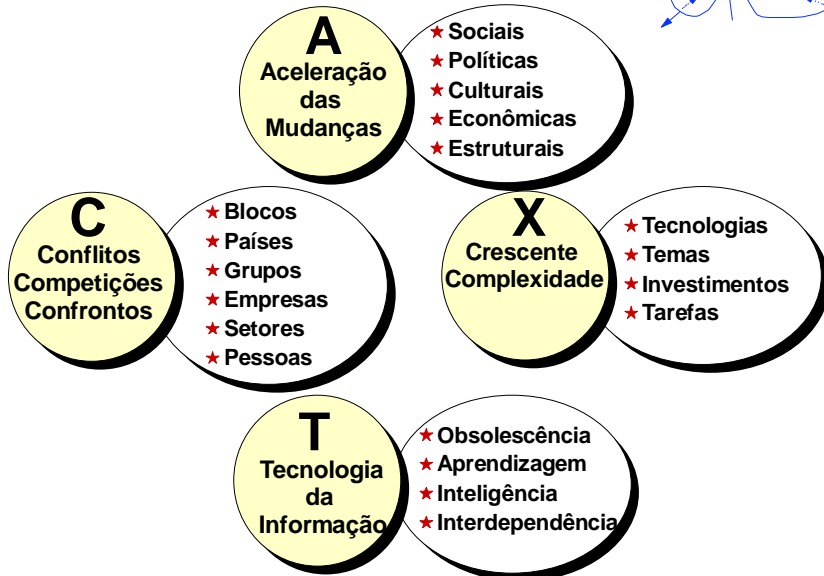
A
Aceleração das Mudanças

★ Sociais
★ Políticas
★ Culturais
★ Econômicas
★ Estruturais

C
Conflitos Competições Confrontos

★ Blocos
★ Países
★ Grupos
★ Empresas
★ Setores
★ Pessoas

X
Crescente Complexidade

★ Tecnologias
★ Temas
★ Investimentos
★ Tarefas

T
Tecnologia da Informação

★ Obsolescência
★ Aprendizagem
★ Inteligência
★ Interdependência